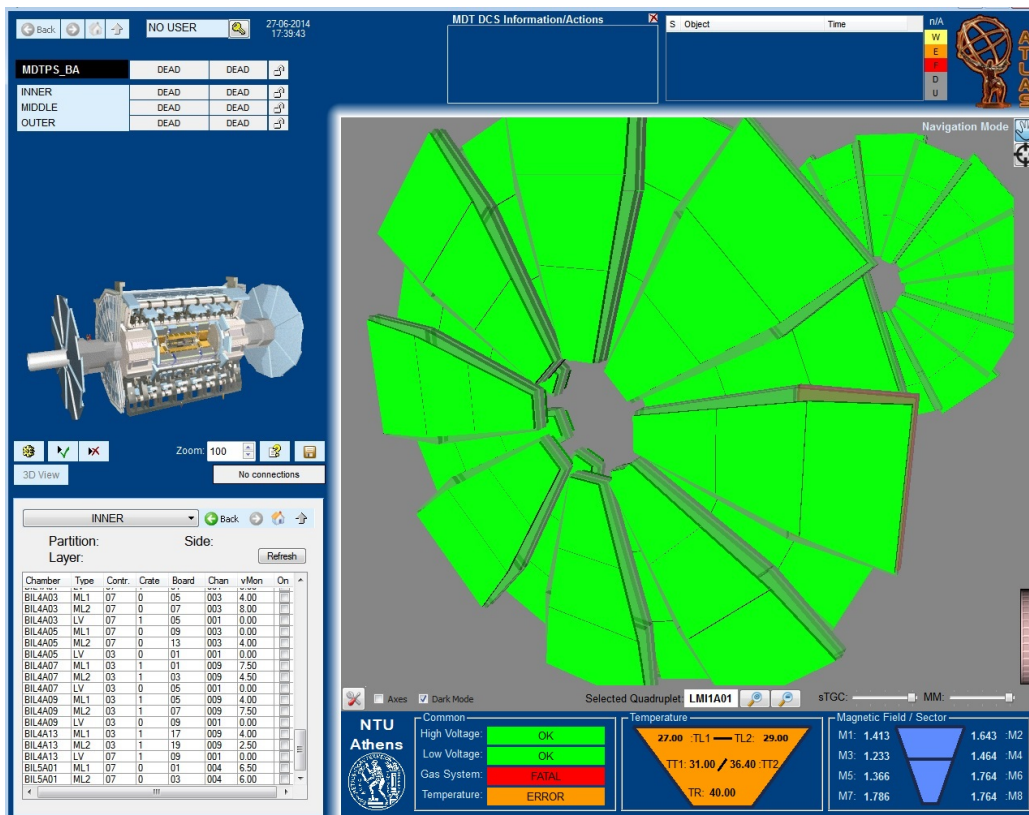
Back NO USER 27-06-2014 17:39:43

MDT DCS Information/Actions

| S | Object | Time |
|---|---|---|

n/A
W
E
F
D
U

A T L A S

| MDTPS_BA | DEAD | DEAD |
|---|---|---|
| INNER | DEAD | DEAD |
| MIDDLE | DEAD | DEAD |
| OUTER | DEAD | DEAD |

Navigation Mode

Zoom: 100
3D View
No connections

INNER
Back
Partition: Side:
Layer:
Refresh

| Chamber | Type | Contr. | Crate | Board | Chan | vMon | On |
|---|---|---|---|---|---|---|---|
| BIL4A03 | ML1 | 07 | 0 | 05 | 003 | 4.00 | |
| BIL4A03 | ML2 | 07 | 0 | 07 | 003 | 8.00 | |
| BIL4A03 | LV | 07 | 1 | 05 | 001 | 0.00 | |
| BIL4A05 | ML1 | 07 | 0 | 09 | 003 | 0.00 | |
| BIL4A05 | ML2 | 07 | 0 | 13 | 003 | 4.00 | |
| BIL4A05 | LV | 03 | 0 | 01 | 001 | 0.00 | |
| BIL4A07 | ML1 | 03 | 1 | 01 | 009 | 7.50 | |
| BIL4A07 | ML2 | 03 | 1 | 03 | 009 | 4.50 | |
| BIL4A07 | LV | 03 | 0 | 05 | 001 | 0.00 | |
| BIL4A09 | ML1 | 03 | 1 | 05 | 009 | 4.00 | |
| BIL4A09 | ML2 | 03 | 1 | 07 | 009 | 7.50 | |
| BIL4A09 | LV | 03 | 0 | 09 | 001 | 0.00 | |
| BIL4A13 | ML1 | 03 | 1 | 17 | 009 | 4.00 | |
| BIL4A13 | ML2 | 03 | 1 | 19 | 009 | 2.50 | |
| BIL4A13 | LV | 07 | 1 | 09 | 001 | 0.00 | |
| BIL5A01 | ML1 | 07 | 0 | 01 | 004 | 6.50 | |
| BIL5A01 | ML2 | 07 | 0 | 03 | 004 | 6.00 | |

Axes Dark Mode Selected Quadruplet LMI1A01 sTGC: MM:

NTU Athens

Common
High Voltage: OK
Low Voltage: OK
Gas System: FATAL
Temperature: ERROR

Temperature
27.00 :TL1 TL2: 29.00
TT1: 31.00 / 36.40 :TT2
TR: 40.00

Magnetic Field / Sector
M1: 1.413 1.643 :M2
M3: 1.233 1.464 :M4
M5: 1.366 1.764 :M6
M7: 1.786 1.764 :M8